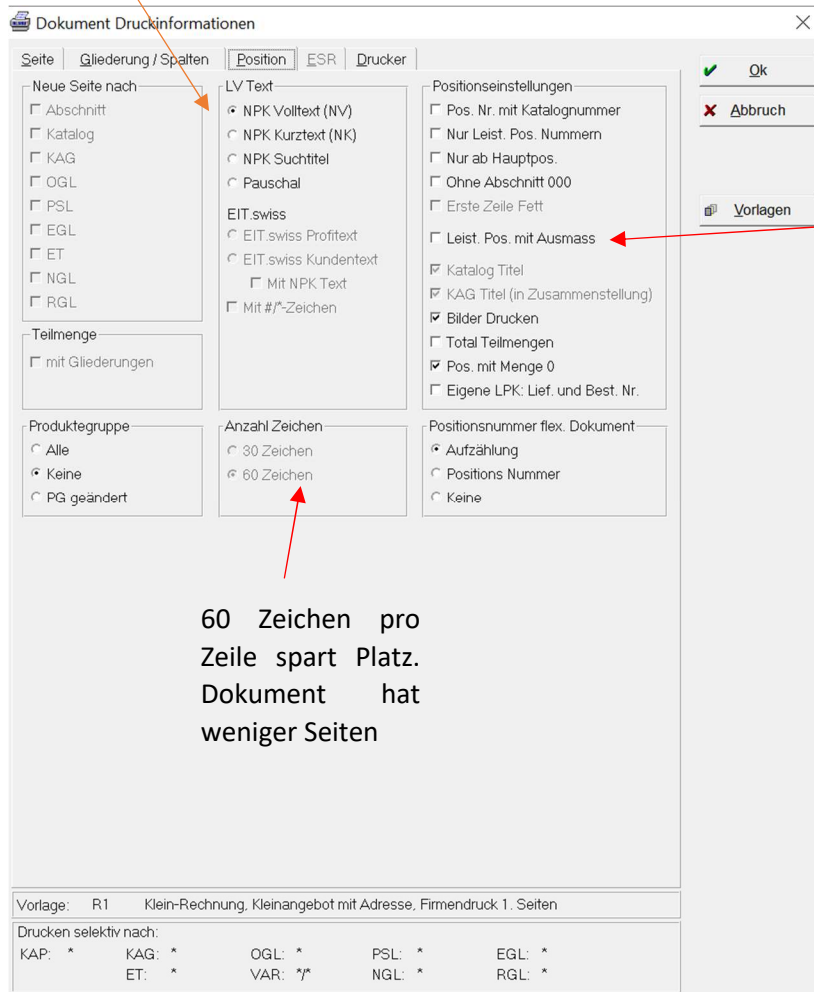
Dokument Druckinformationen

Seite | Gliederung / Spalten | Position | ESR | Drucker

Ok
Abbruch
Vorlagen

Neue Seite nach
Abschnitt
Katalog
KAG
OGL
PSL
EGL
ET
NGL
RGL

Teilmenge
mit Gliederungen

LV Text
NPK Volltext (NV)
NPK Kurztext (NK)
NPK Suchtitel
Pauschal
EIT.swiss
EIT.swiss Profitext
EIT.swiss Kundentext
Mit NPK Text
Mit #/*-Zeichen

Positionseinstellungen
Pos. Nr. mit Katalognummer
Nur Leist. Pos. Nummern
Nur ab Hauptpos.
Ohne Abschnitt 000
Erste Zeile Fett
Leist. Pos. mit Ausmass
Katalog Titel
KAG Titel (in Zusammenstellung)
Bilder Drucken
Total Teilmengen
Pos. mit Menge 0
Eigene LPK: Lief. und Best. Nr.

Produktegruppe
Alle
Keine
PG geändert

Anzahl Zeichen
30 Zeichen
60 Zeichen

Positionsnummer flex. Dokument
Aufzählung
Positions Nummer
Keine

60 Zeichen pro Zeile spart Platz. Dokument hat weniger Seiten

Vorlage: R1 Klein-Rechnung, Kleinangebot mit Adresse, Firmendruck 1. Seiten

Drucken selektiv nach:
KAP: * KAG: * OGL: * PSL: * EGL: *
ET: * VAR: */* NGL: * RGL: *